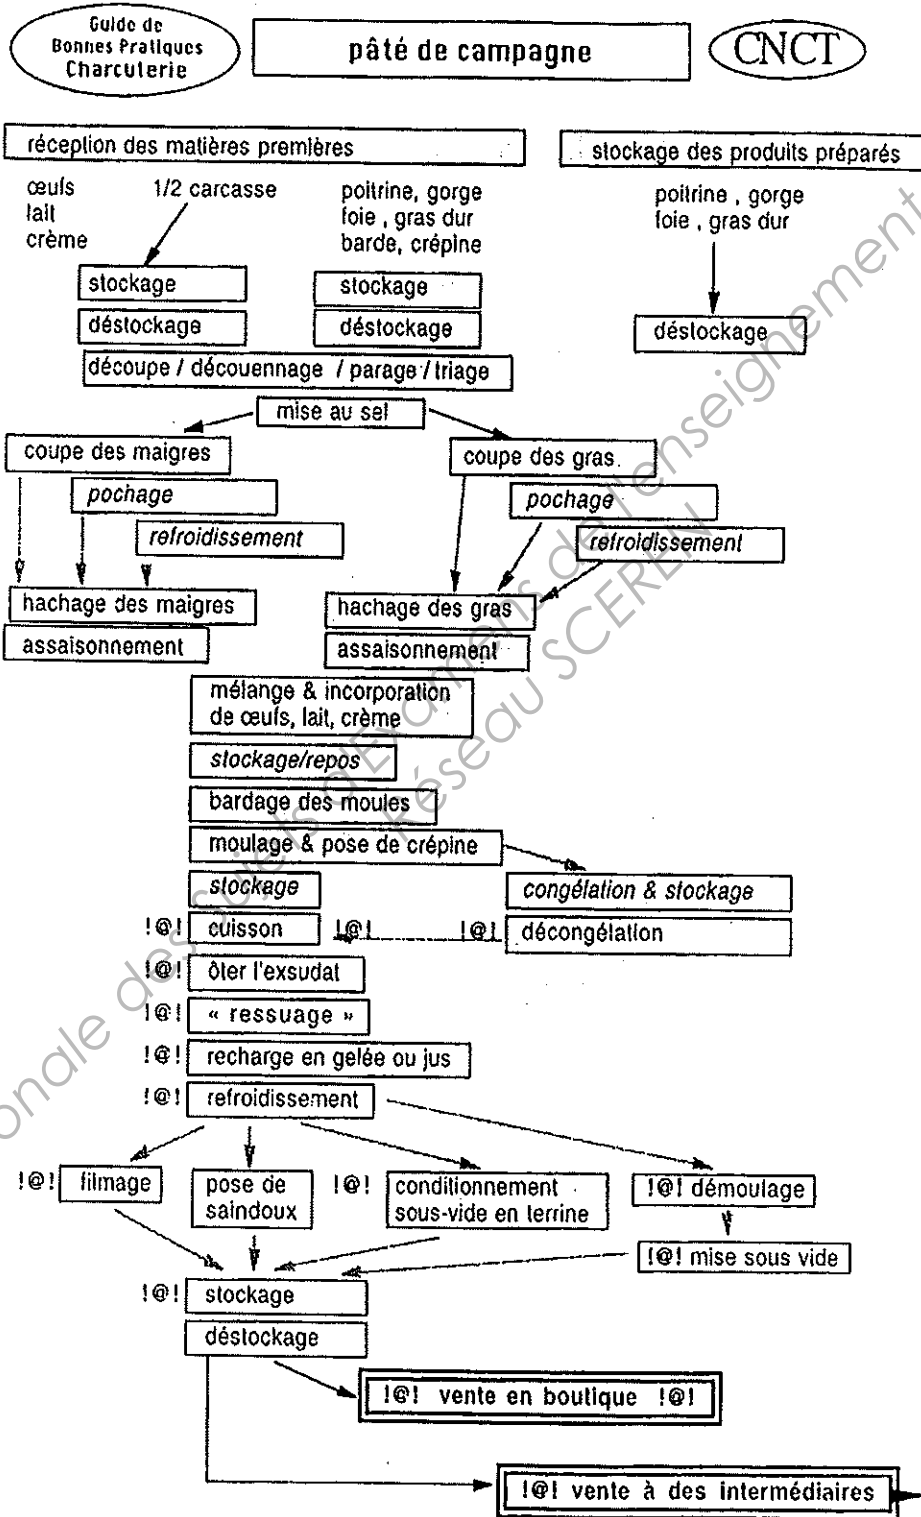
Guide de Bonnes Pratiques Charcuterie

pâté de campagne

CNCT

réception des matières premières

stockage des produits préparés

œufs
lait
crème

1/2 carcasse

poitrine, gorge
foie, gras dur
barde, crépine

poitrine, gorge
foie, gras dur

stockage

stockage

déstockage

déstockage

déstockage

découpe / découennage / parage / triage

mise au sel

coupe des maigres

coupe des gras

pochage

pochage

refroidissement

refroidissement

hachage des maigres

hachage des gras

assaisonnement

assaisonnement

mélange & incorporation de œufs, lait, crème

stockage/repos

bardage des moules

moulage & pose de crépine

stockage

congélation & stockage

!@! cuisson !@!

!@! décongélation

!@! ôter l'exsudat

!@! « ressuage »

!@! recharge en gelée ou jus

!@! refroidissement

!@! filmage

pose de saindoux

!@! conditionnement sous-vide en terrine

!@! démoulage

!@! mise sous vide

!@! stockage

déstockage

!@! vente en boutique !@!

!@! vente à des intermédiaires

Réseau SCEREN